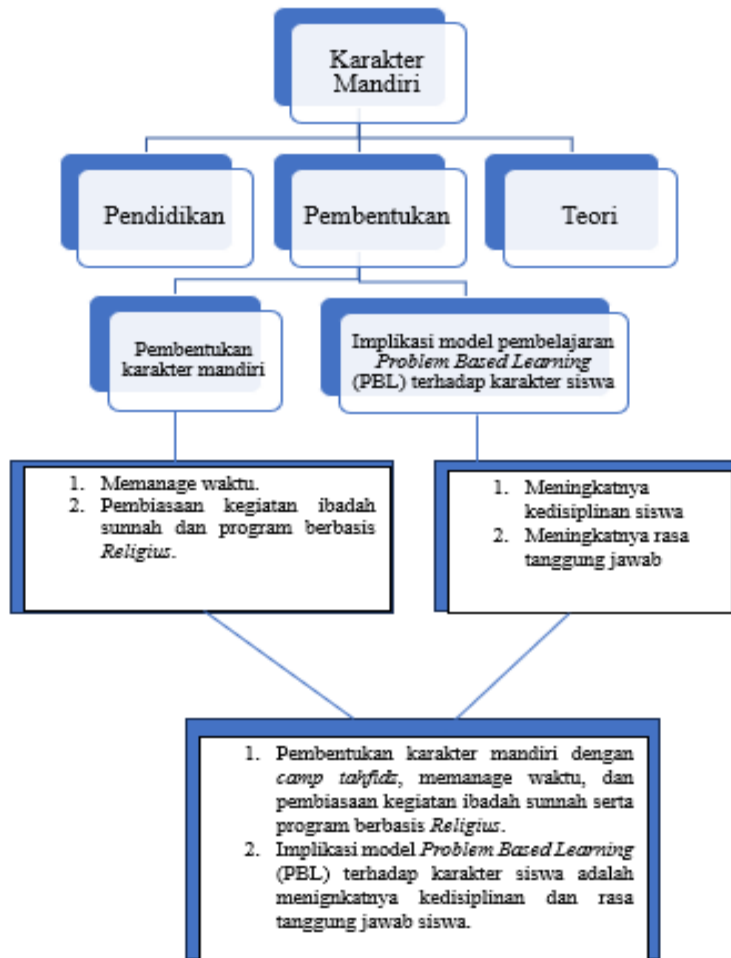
Karakter Mandiri

Pendidikan

Pembentukan

Teori

Pembentukan karakter mandiri

Implikasi model pembelajaran *Problem Based Learning* (PBL) terhadap karakter siswa

1. Memanage waktu.
2. Pembiasaan kegiatan ibadah sunnah dan program berbasis *Religius*.

1. Meningkatnya kedisiplinan siswa
2. Meningkatnya rasa tanggung jawab

1. Pembentukan karakter mandiri dengan *camp tahfidz*, memanage waktu, dan pembiasaan kegiatan ibadah sunnah serta program berbasis *Religius*.
2. Implikasi model *Problem Based Learning* (PBL) terhadap karakter siswa adalah menignkatnya kedisiplinan dan rasa tanggung jawab siswa.